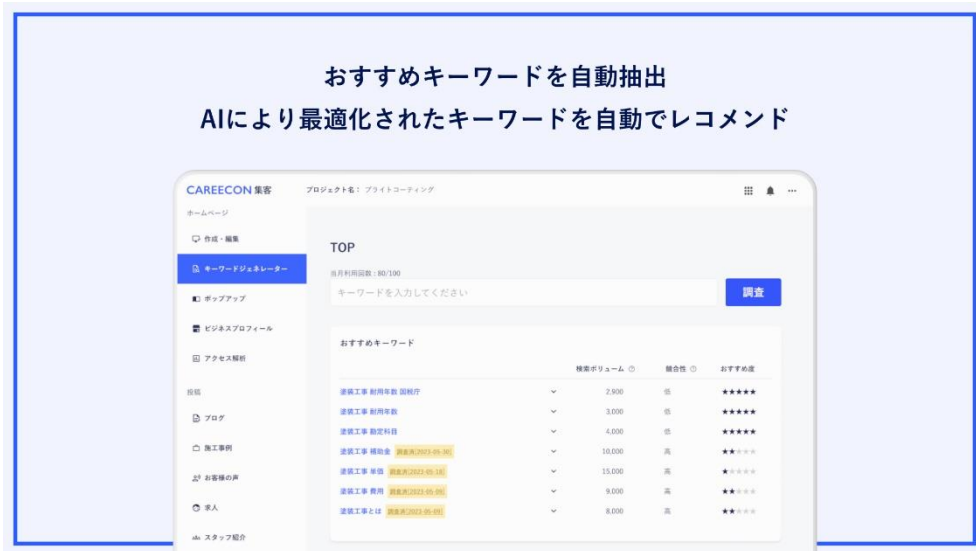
おすすめキーワードを自動抽出
AIにより最適化されたキーワードを自動でレコメンド

CAREECON 集客
プロジェクト名：ブライトコーティング

ホームページ
作成・編集
キーワードジェネレーター
ポップアップ
ビジネスプロフィール
アクセス解析
投稿
ブログ
施工事例
お客様の声
求人
スタッフ紹介

TOP
当月利用回数：80/100
キーワードを入力してください
調査

おすすめキーワード

| | | 検索ボリューム | 競合性 | おすすめ度 |
|---|---|---|---|---|
| 塗装工事 耐用年数 国税庁 | | 2,900 | 低 | ★★★★★ |
| 塗装工事 耐用年数 | | 3,000 | 低 | ★★★★★ |
| 塗装工事 勘定科目 | | 4,000 | 低 | ★★★★★ |
| 塗装工事 補助金 調査済(2023-05-30) | | 10,000 | 高 | ★★★★★ |
| 塗装工事 単価 調査済(2023-05-18) | | 15,000 | 高 | ★★★★★ |
| 塗装工事 費用 調査済(2023-05-05) | | 9,000 | 高 | ★★★★★ |
| 塗装工事とは 調査済(2023-05-05) | | 8,000 | 高 | ★★★★★ |